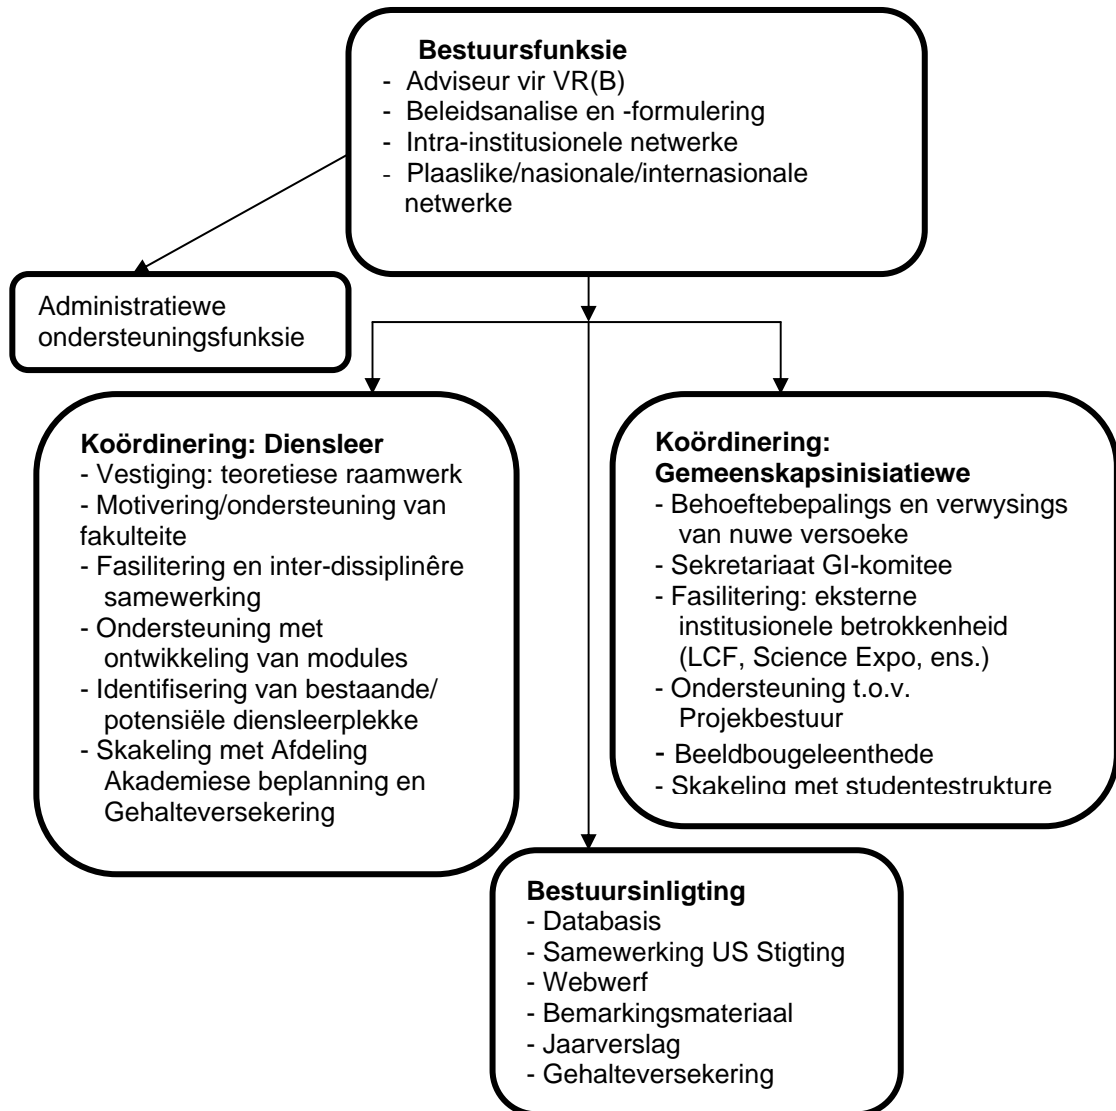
**Bestuursfunksie**
- Adviseur vir VR(B)
- Beleidsanalise en -formulering
- Intra-institusionele netwerke
- Plaaslike/nasionale/internasionale netwerke

Administratiewe ondersteuningsfunksie

**Koördinering: Diensleer**
- Vestiging: teoretiese raamwerk
- Motivering/ondersteuning van fakulteite
- Fasilitering en inter-dissiplinêre samewerking
- Ondersteuning met ontwikkeling van modules
- Identifisering van bestaande/ potensiële diensleerplekke
- Skakeling met Afdeling Akademiese beplanning en Gehalteversekering

**Koördinering: Gemeenskapsinisiatiewe**
- Behoeftebepalings en verwysings van nuwe versoeke
- Sekretariaat GI-komitee
- Fasilitering: eksterne institusionele betrokkenheid (LCF, Science Expo, ens.)
- Ondersteuning t.o.v. Projekbestuur
- Beeldbougeleenthede
- Skakeling met studentestrukture

**Bestuursinligting**
- Databasis
- Samewerking US Stigting
- Webwerf
- Bemarkingsmateriaal
- Jaarverslag
- Gehalteversekering